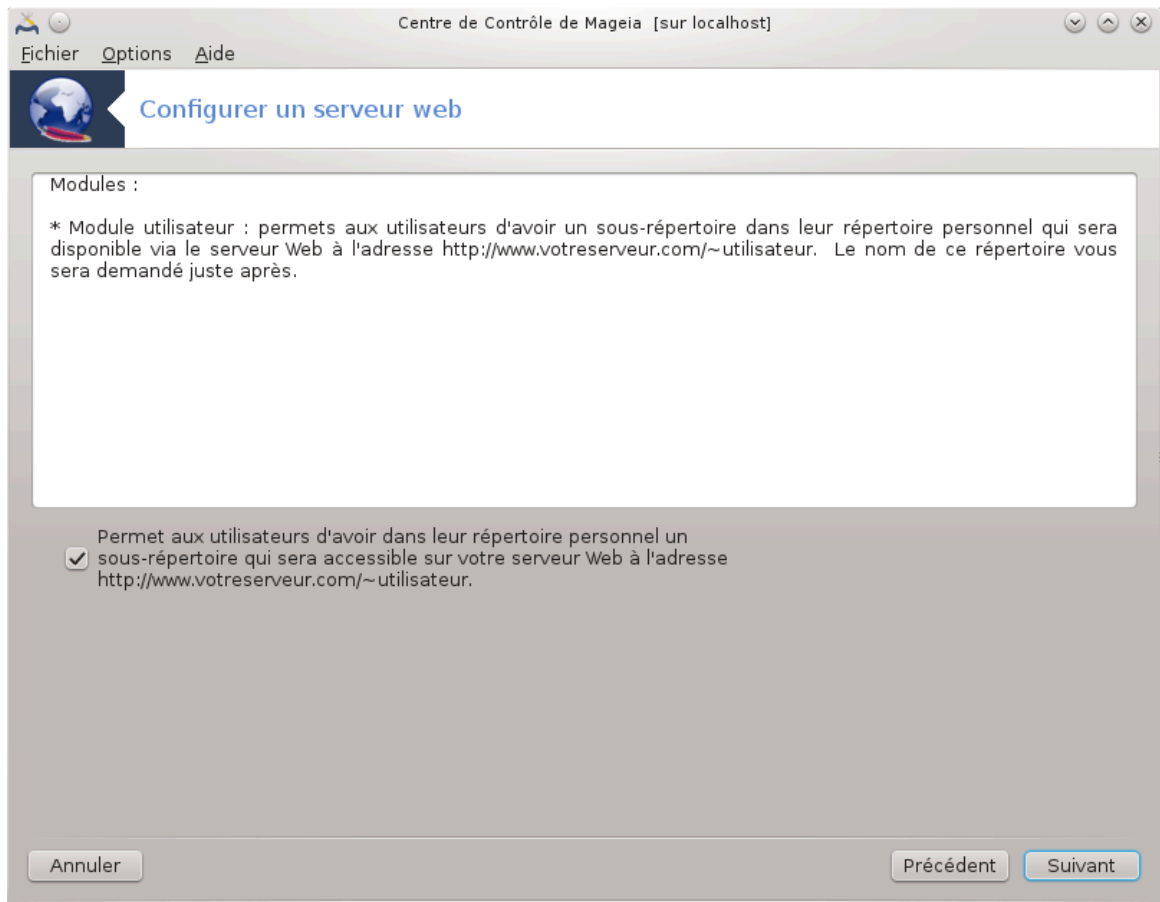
Centre de Contrôle de Mageia [sur localhost]

Fichier Options Aide

Configurer un serveur web

Modules :

* Module utilisateur : permets aux utilisateurs d'avoir un sous-répertoire dans leur répertoire personnel qui sera disponible via le serveur Web à l'adresse http://www.votreserveur.com/~utilisateur. Le nom de ce répertoire vous sera demandé juste après.

Permet aux utilisateurs d'avoir dans leur répertoire personnel un sous-répertoire qui sera accessible sur votre serveur Web à l'adresse http://www.votreserveur.com/~utilisateur.

Annuler

Précédent Suivant